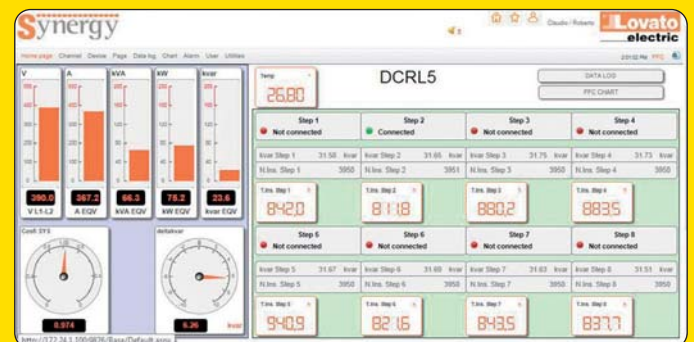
Synergy

Claudio / Roberto

Lovato electric

Home page Channel Device Page Data log Chart Alarm User Utilities

2:01:02 PM PFC

| V | A | kVA | kW | kvar |
|---|---|---|---|---|
| 390.0 | 367.2 | 66.3 | 75.2 | 23.6 |
| V L1-L2 | A EQV | kVA EQV | kW EQV | kvar EQV |

Cosfi SYS
0.974

deltakvar
5.26 kvar

Temp
26.80

DCRL5

DATA LOG

PFC CHART

| Step 1 | Step 2 | Step 3 | Step 4 |
|---|---|---|---|
| Not connected | Connected | Not connected | Not connected |
| kvar Step 1 31.50 kvar | kvar Step 2 31.65 kvar | kvar Step 3 31.75 kvar | kvar Step 4 31.73 kvar |
| N.Ins. Step 1 3950 | N.Ins. Step 2 3951 | N.Ins. Step 3 3950 | N.Ins. Step 4 3950 |
| T.Ins. Step 1 842.0 | T.Ins. Step 2 811.8 | T.Ins. Step 3 880.2 | T.Ins. Step 4 883.5 |

| Step 5 | Step 6 | Step 7 | Step 8 |
|---|---|---|---|
| Not connected | Not connected | Not connected | Not connected |
| kvar Step 5 31.67 kvar | kvar Step 6 31.60 kvar | kvar Step 7 31.63 kvar | kvar Step 8 31.51 kvar |
| N.Ins. Step 5 3950 | N.Ins. Step 6 3950 | N.Ins. Step 7 3950 | N.Ins. Step 8 3950 |
| T.Ins. Step 5 840.9 | T.Ins. Step 6 821.6 | T.Ins. Step 7 843.5 | T.Ins. Step 8 837.7 |

http://172.24.1.100/9826/Base/Default.aspx